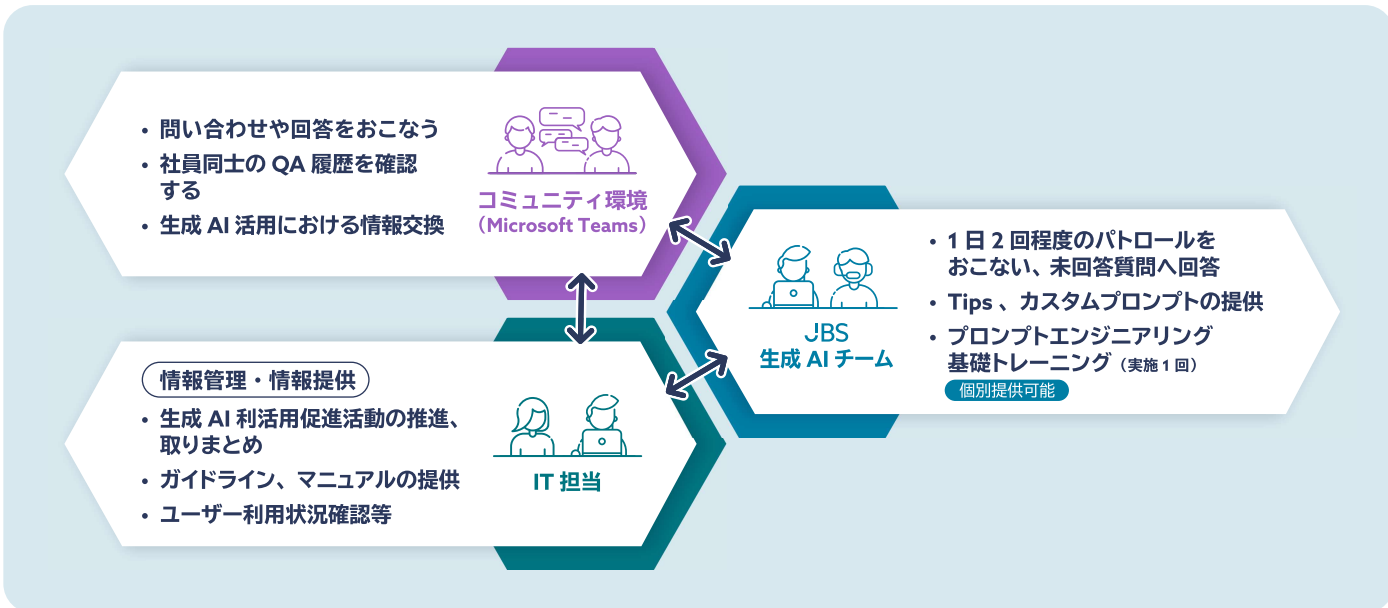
• 問い合わせや回答をおこなう
• 社員同士の QA 履歴を確認する
• 生成 AI 活用における情報交換

コミュニティ環境
（Microsoft Teams）

• 1 日 2 回程度のパトロールをおこない、未回答質問へ回答
• Tips 、カスタムプロンプトの提供
• プロンプトエンジニアリング基礎トレーニング（実施 1 回）
個別提供可能

JBS
生成 AI チーム

情報管理・情報提供
• 生成 AI 利活用促進活動の推進、取りまとめ
• ガイドライン、マニュアルの提供
• ユーザー利用状況確認等

IT 担当